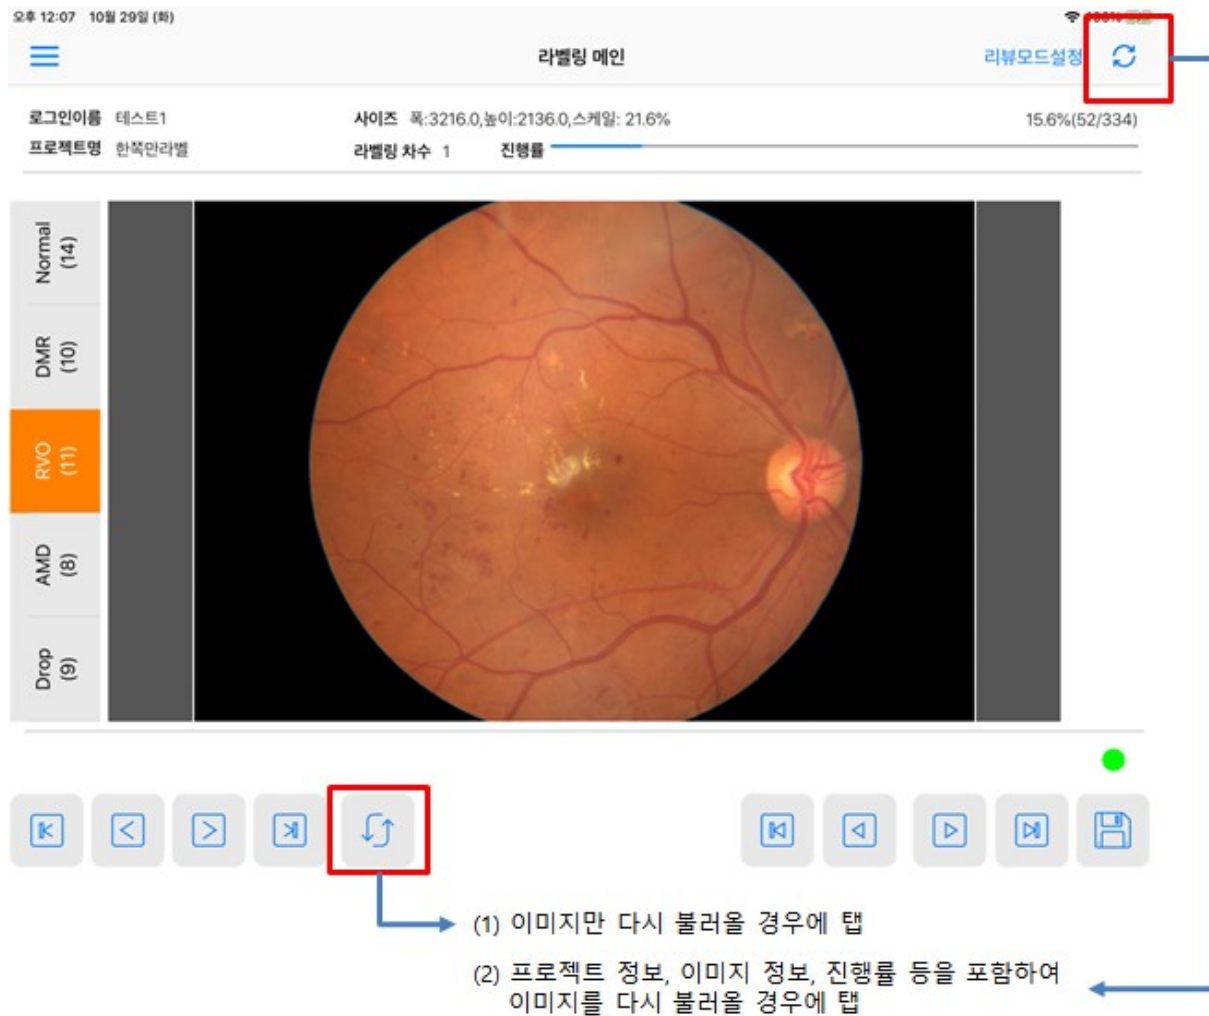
오후 12:07 10월 29일 (화)

라벨링 메인

리뷰모드설정

로그인이름 테스트1
프로젝트명 한쪽만라벨

사이즈 폭:3216.0,높이:2136.0,스케일: 21.6%
라벨링 차수 1 진행률

15.6%(52/334)

Normal (14)
DMR (10)
RVO (11)
AMD (8)
Drop (9)

(1) 이미지만 다시 불러올 경우에 탭

(2) 프로젝트 정보, 이미지 정보, 진행률 등을 포함하여 이미지를 다시 불러올 경우에 탭